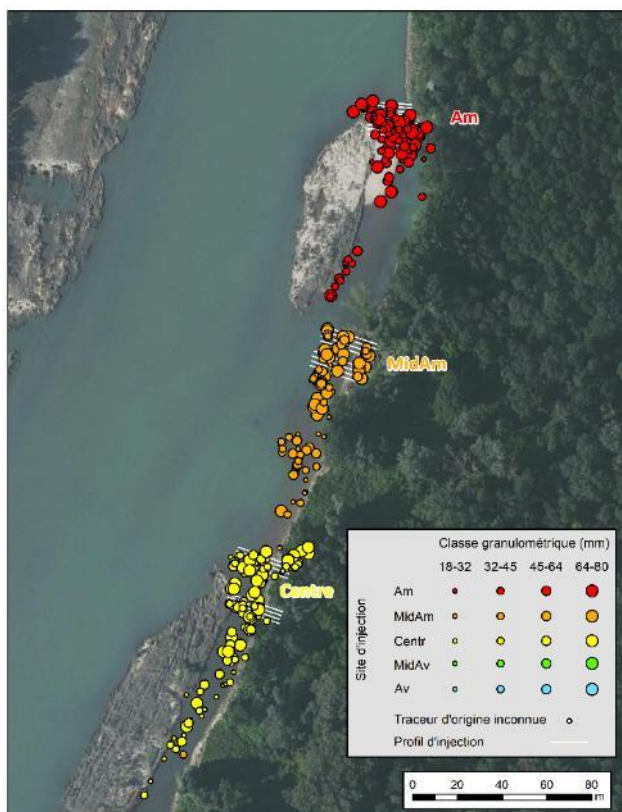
Am

MidAm

Centre

Classe granulométrique (mm)

Site d'injection

| | 18-32 | 32-45 | 45-64 | 64-80 |
|---|---|---|---|---|
| Am | | | | |
| MidAm | | | | |
| Centr | | | | |
| MidAv | | | | |
| Av | | | | |

Traceur d'origine inconnue

Profil d'injection

0 20 40 60 80 m